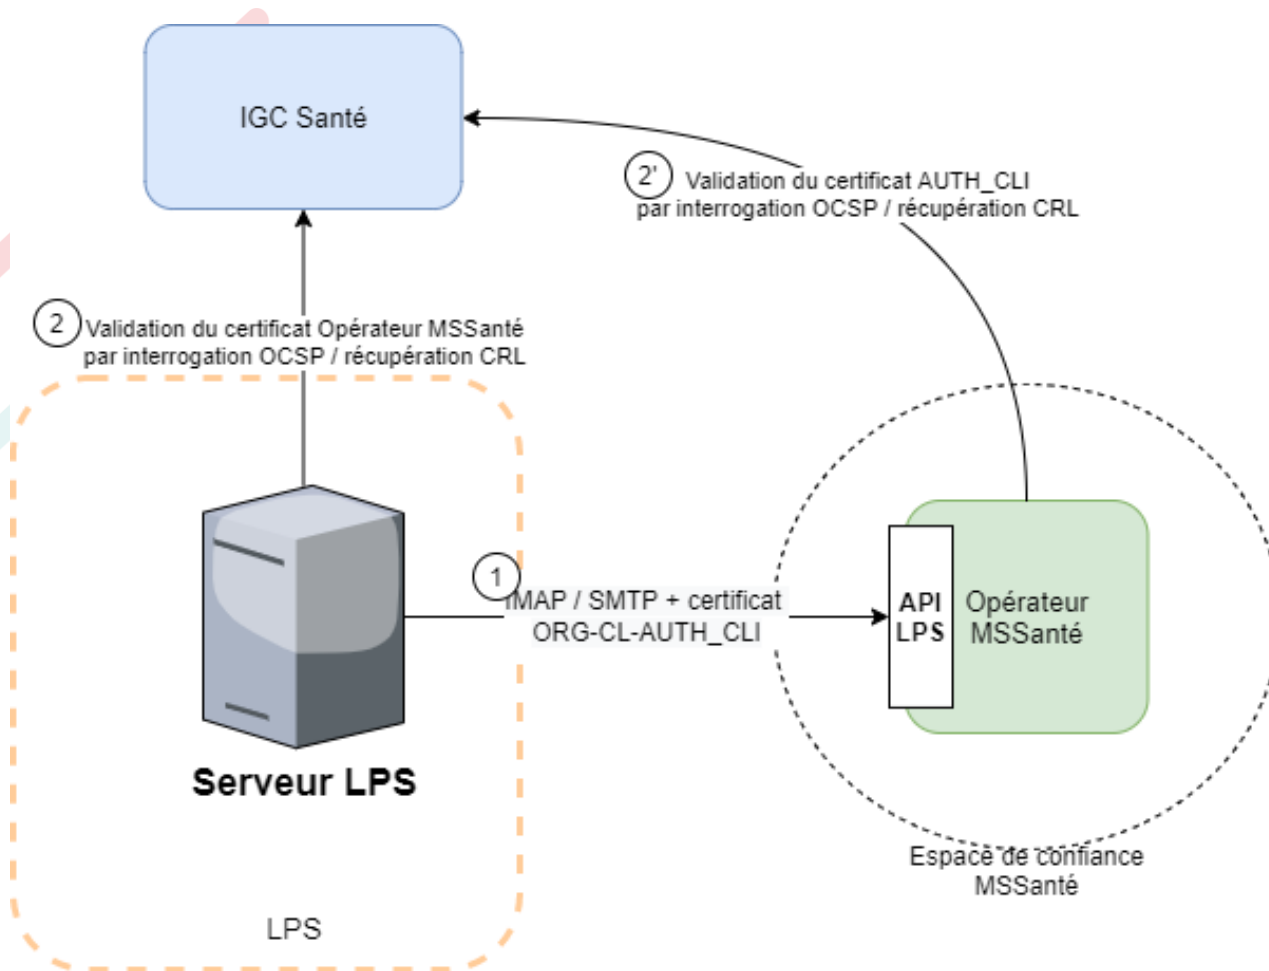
IGC Santé

2' Validation du certificat AUTH_CLI par interrogation OCSP / récupération CRL

2 Validation du certificat Opérateur MSSanté par interrogation OCSP / récupération CRL

1 IMAP / SMTP + certificat ORG-CL-AUTH_CLI

API LPS

Opérateur MSSanté

Serveur LPS

Espace de confiance MSSanté

LPS